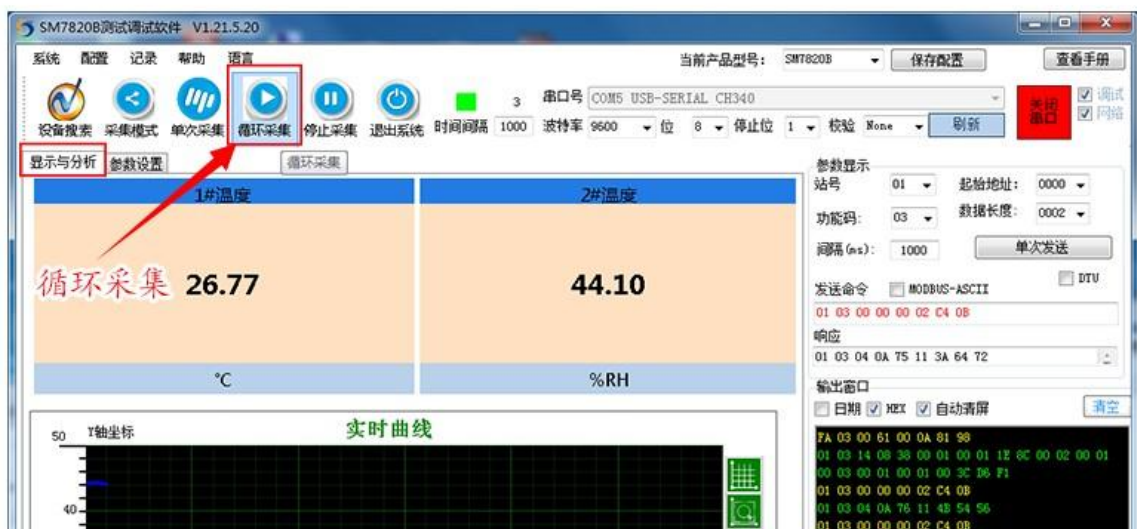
SM7820B测试调试软件 V1.21.5.20

系统 配置 记录 帮助 语言

当前产品型号: SM7820B 保存配置 查看手册

设备搜索 采集模式 单次采集 循环采集 停止采集 退出系统 时间间隔 1000 3 串口号 COM5 USB-SERIAL CH340 波特率 9600 位 8 停止位 1 校验 None 刷新 关闭串口 调试 网络

显示与分析 参数设置 循环采集

| 1#温度 | 2#温度 |
|---|---|
| 26.77 | 44.10 |
| ℃ | %RH |

循环采集

实时曲线

Y轴坐标

50

40

参数显示

站号 01 起始地址: 0000

功能码: 03 数据长度: 0002

间隔(ms): 1000 单次发送

DTU

发送命令 MODBUS-ASCII

01 03 00 00 00 02 C4 0B

响应

01 03 04 0A 75 11 3A 64 72

输出窗口

日期 HEX 自动清屏 清空

FA 03 00 61 00 0A 81 98
01 03 14 08 38 00 01 00 01 1E 8C 00 02 00 01
00 03 00 01 00 01 00 3C D6 F1
01 03 00 00 00 02 C4 0B
01 03 04 0A 76 11 4B 54 56
01 03 00 00 00 02 C4 0B